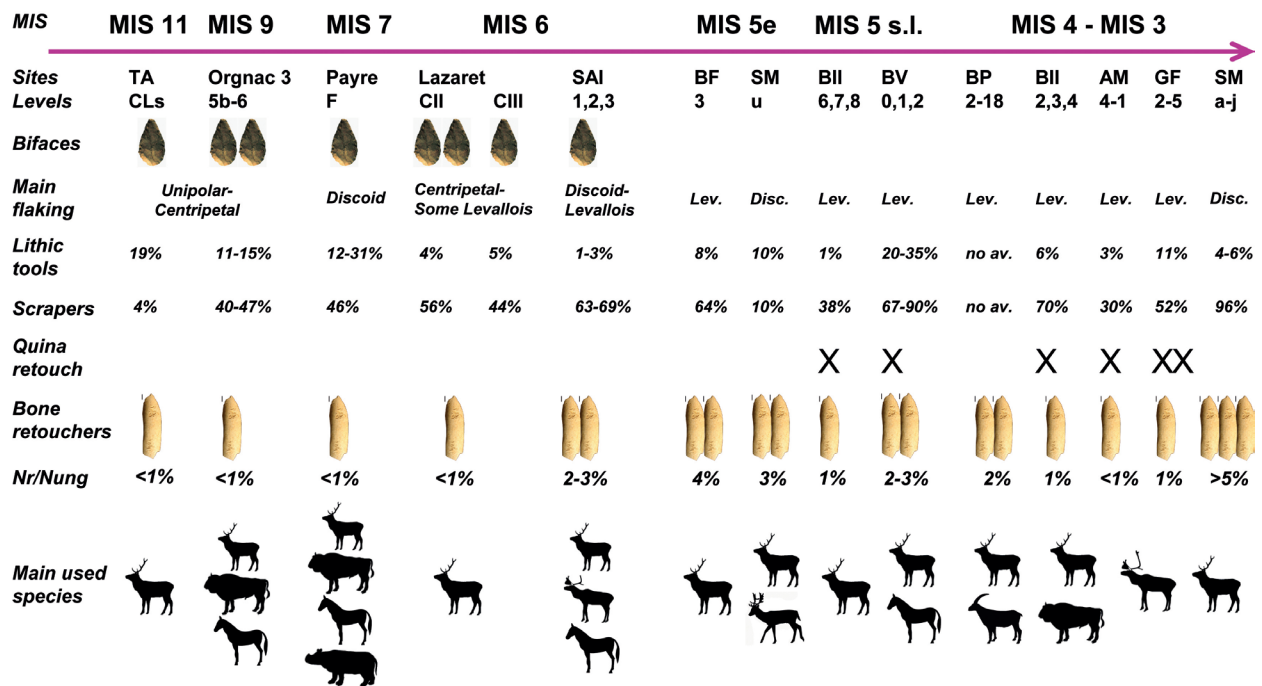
| MIS | MIS 11 | MIS 9 | MIS 7 | MIS 6 | | | MIS 5e | | MIS 5 s.l. | | MIS 4 - MIS 3 | | | | |
|---|---|---|---|---|---|---|---|---|---|---|---|---|---|---|---|
| Sites Levels | TA CLs | Orgnac 3 5b-6 | Payre F | Lazaret CII | CIII | SAI 1,2,3 | BF 3 | SM u | BII 6,7,8 | BV 0,1,2 | BP 2-18 | BII 2,3,4 | AM 4-1 | GF 2-5 | SM a-j |
| Bifaces | | | | | | | | | | | | | | | |
| Main flaking | Unipolar-Centripetal | | Discoid | Centripetal-Some Levallois | | Discoid-Levallois | Lev. | Disc. | Lev. | Lev. | Lev. | Lev. | Lev. | Lev. | Disc. |
| Lithic tools | 19% | 11-15% | 12-31% | 4% | 5% | 1-3% | 8% | 10% | 1% | 20-35% | no av. | 6% | 3% | 11% | 4-6% |
| Scrapers | 4% | 40-47% | 46% | 56% | 44% | 63-69% | 64% | 10% | 38% | 67-90% | no av. | 70% | 30% | 52% | 96% |
| Quina retouch | | | | | | | | | X | X | | X | X | XX | |
| Bone retouchers | | | | | | | | | | | | | | | |
| Nr/Nung | <1% | <1% | <1% | <1% | | 2-3% | 4% | 3% | 1% | 2-3% | 2% | 1% | <1% | 1% | >5% |
| Main used species | | | | | | | | | | | | | | | |